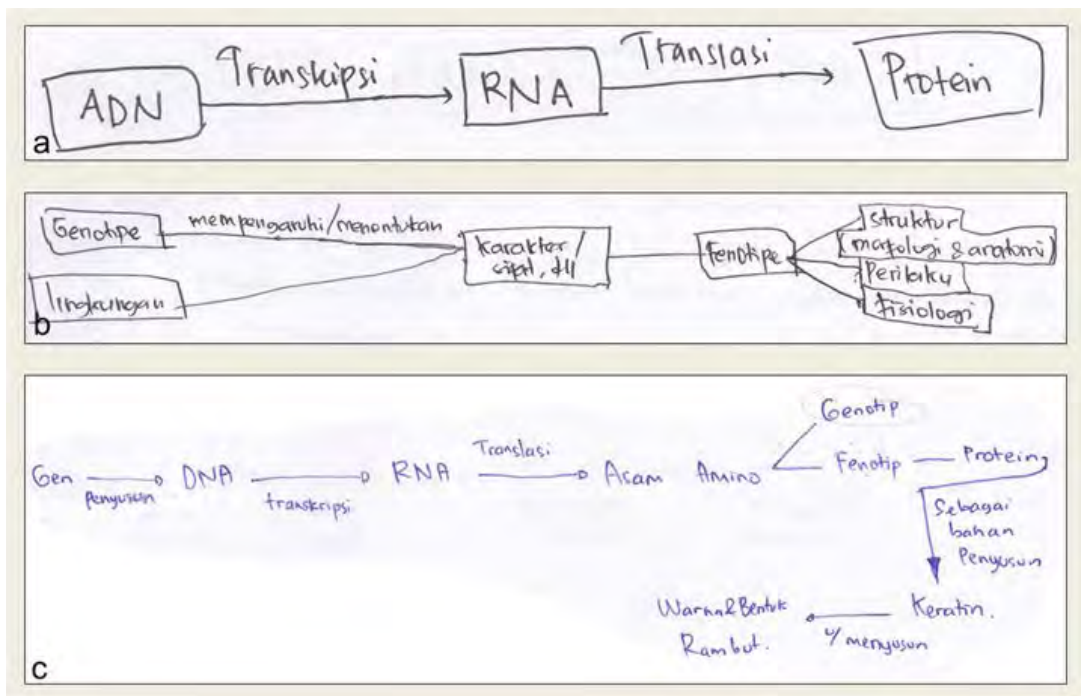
ADN Transkipsi RNA Translasi Protein

a

Genotipe mempengaruhi/menentukan karakter/ sifat, dll Fenotipe struktur (morfologi & anatomi) Perilaku Fisiologi

Lingkungan

b

Genotip

Gen penyusun DNA transkripsi RNA Translasi Asam Amino Fenotip Protein

Sebagai bahan Penyusun

Warna & Bentuk Rambut. u/ menyusun Keratin.

c